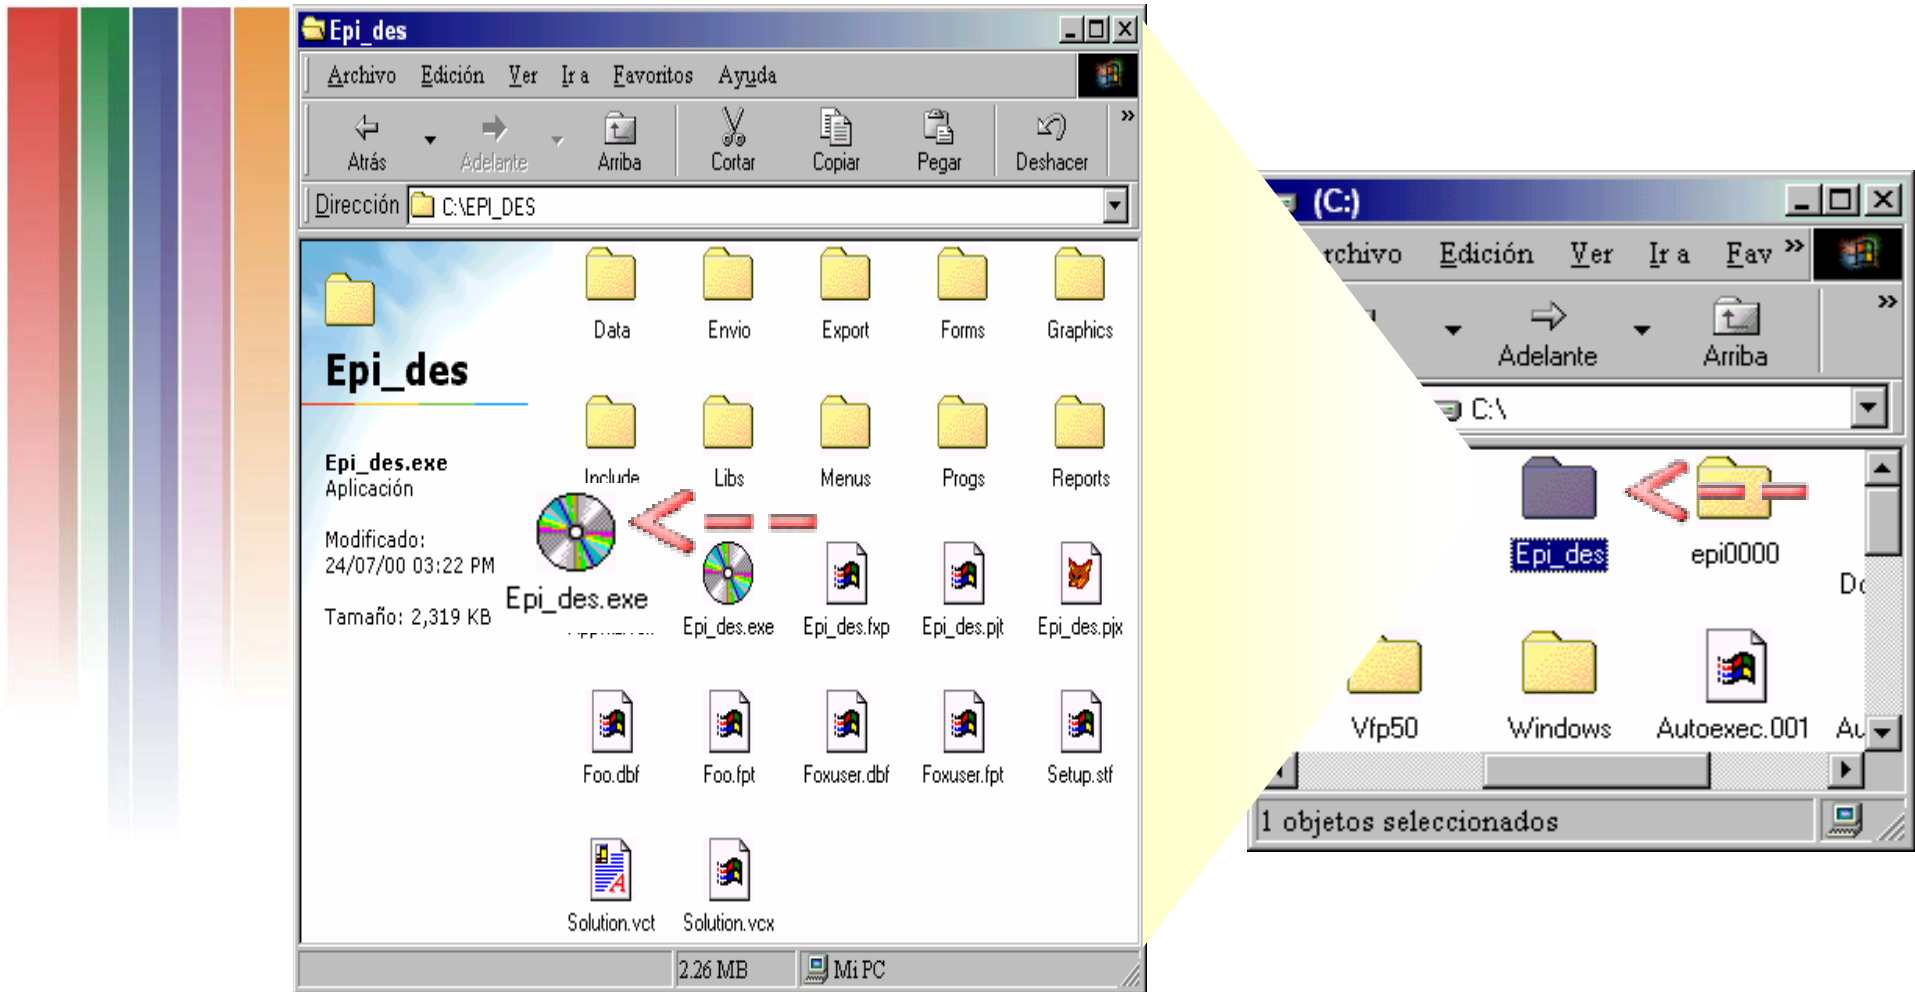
Epi_des

Archivo Edición Ver Ir a Favoritos Ayuda

Atrás Adelante Arriba Cortar Copiar Pegar Deshacer »

Dirección C:\EPI_DES

Epi_des

Epi_des.exe
Aplicación

Modificado:
24/07/00 03:22 PM

Tamaño: 2,319 KB

Data Envio Export Forms Graphics

Include Libs Menus Progs Reports

Epi_des.exe

Epi_des.exe Epi_des.fxp Epi_des.pjt Epi_des.pjx

Foo.dbf Foo.fpt Foxuser.dbf Foxuser.fpt Setup.stf

Solution.vct Solution.vcx

2.26 MB Mi PC

(C:)

rchivo Edición Ver Ir a Fav »

Adelante Arriba »

C:\

Epi_des epi0000 Do

Vfp50 Windows Autoexec.001 Au

1 objetos seleccionados